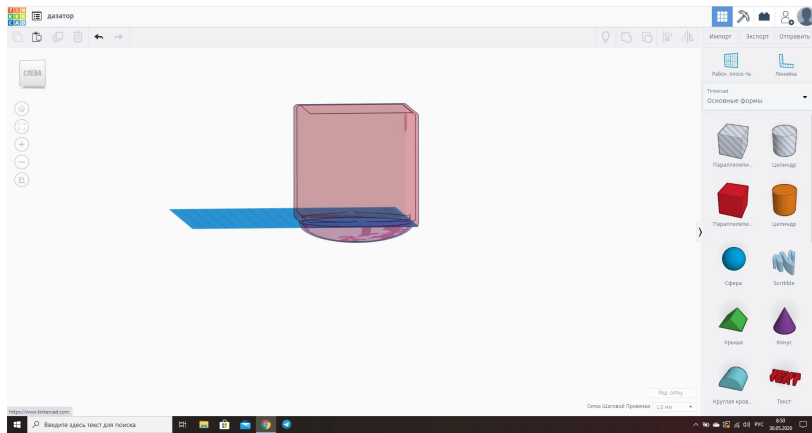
TIN KER CAD дазатор

СЛЕВА

Импорт Экспорт Отправить

Рабоч. плоск-ть Линейка

Tinkercad
Основные формы

Параллелепи... Цилиндр
Параллелепи... Цилиндр
Сфера Scribble
Крыша Конус
Круглая кров... Текст

Ред. сетку
Сетка Шаговой Привязки 1.0 mm

https://www.tinkercad.com

Введите здесь текст для поиска

РУС 8:50 30.05.2020